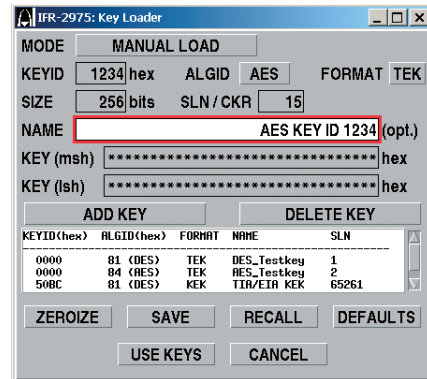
IFR-2975: Key Loader

MODE MANUAL LOAD

KEYID 1234 hex ALGID AES FORMAT TEK

SIZE 256 bits SLN / CKR 15

NAME AES KEY ID 1234 (opt.)

KEY (msh) ******************************** hex

KEY (lsh) ******************************** hex

ADD KEY DELETE KEY

| KEYID(hex) | ALGID(hex) | FORMAT | NAME | SLN |
|---|---|---|---|---|
| 0000 | 81 (DES) | TEK | DES_Testkey | 1 |
| 0000 | 84 (AES) | TEK | AES_Testkey | 2 |
| 50BC | 81 (DES) | KEK | TIA/EIA KEK | 65261 |

ZEROIZE SAVE RECALL DEFAULTS

USE KEYS CANCEL